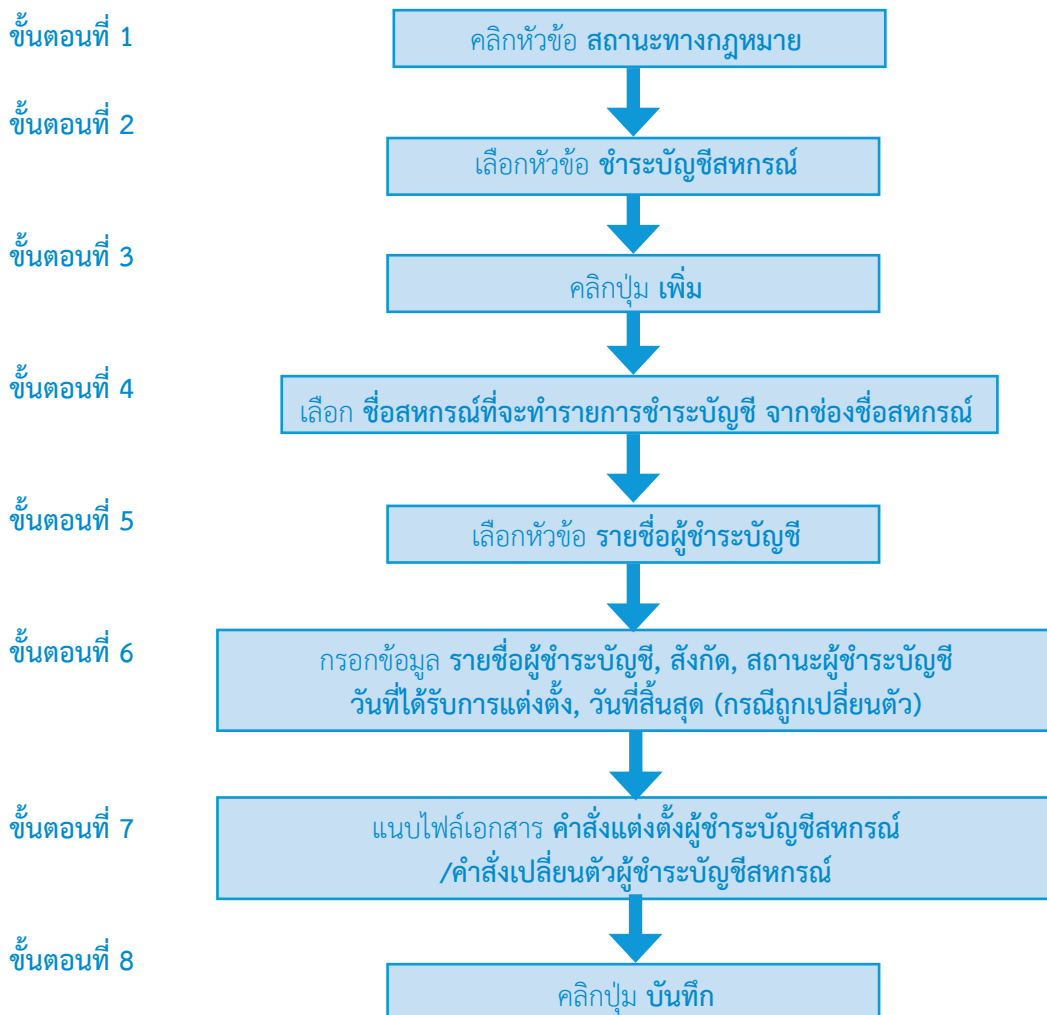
ขั้นตอนที่ 1

คลิกหัวข้อ **สถานะทางกฎหมาย**

ขั้นตอนที่ 2

เลือกหัวข้อ **ชำระบัญชีสหกรณ์**

ขั้นตอนที่ 3

คลิกปุ่ม **เพิ่ม**

ขั้นตอนที่ 4

เลือก **ชื่อสหกรณ์ที่จะทำรายการชำระบัญชี จากช่องชื่อสหกรณ์**

ขั้นตอนที่ 5

เลือกหัวข้อ **รายชื่อผู้ชำระบัญชี**

ขั้นตอนที่ 6

กรอกข้อมูล **รายชื่อผู้ชำระบัญชี, สังกัด, สถานะผู้ชำระบัญชี วันที่ได้รับการแต่งตั้ง, วันที่สิ้นสุด (กรณีถูกเปลี่ยนตัว)**

ขั้นตอนที่ 7

แนบไฟล์เอกสาร **คำสั่งแต่งตั้งผู้ชำระบัญชีสหกรณ์ /คำสั่งเปลี่ยนตัวผู้ชำระบัญชีสหกรณ์**

ขั้นตอนที่ 8

คลิกปุ่ม **บันทึก**